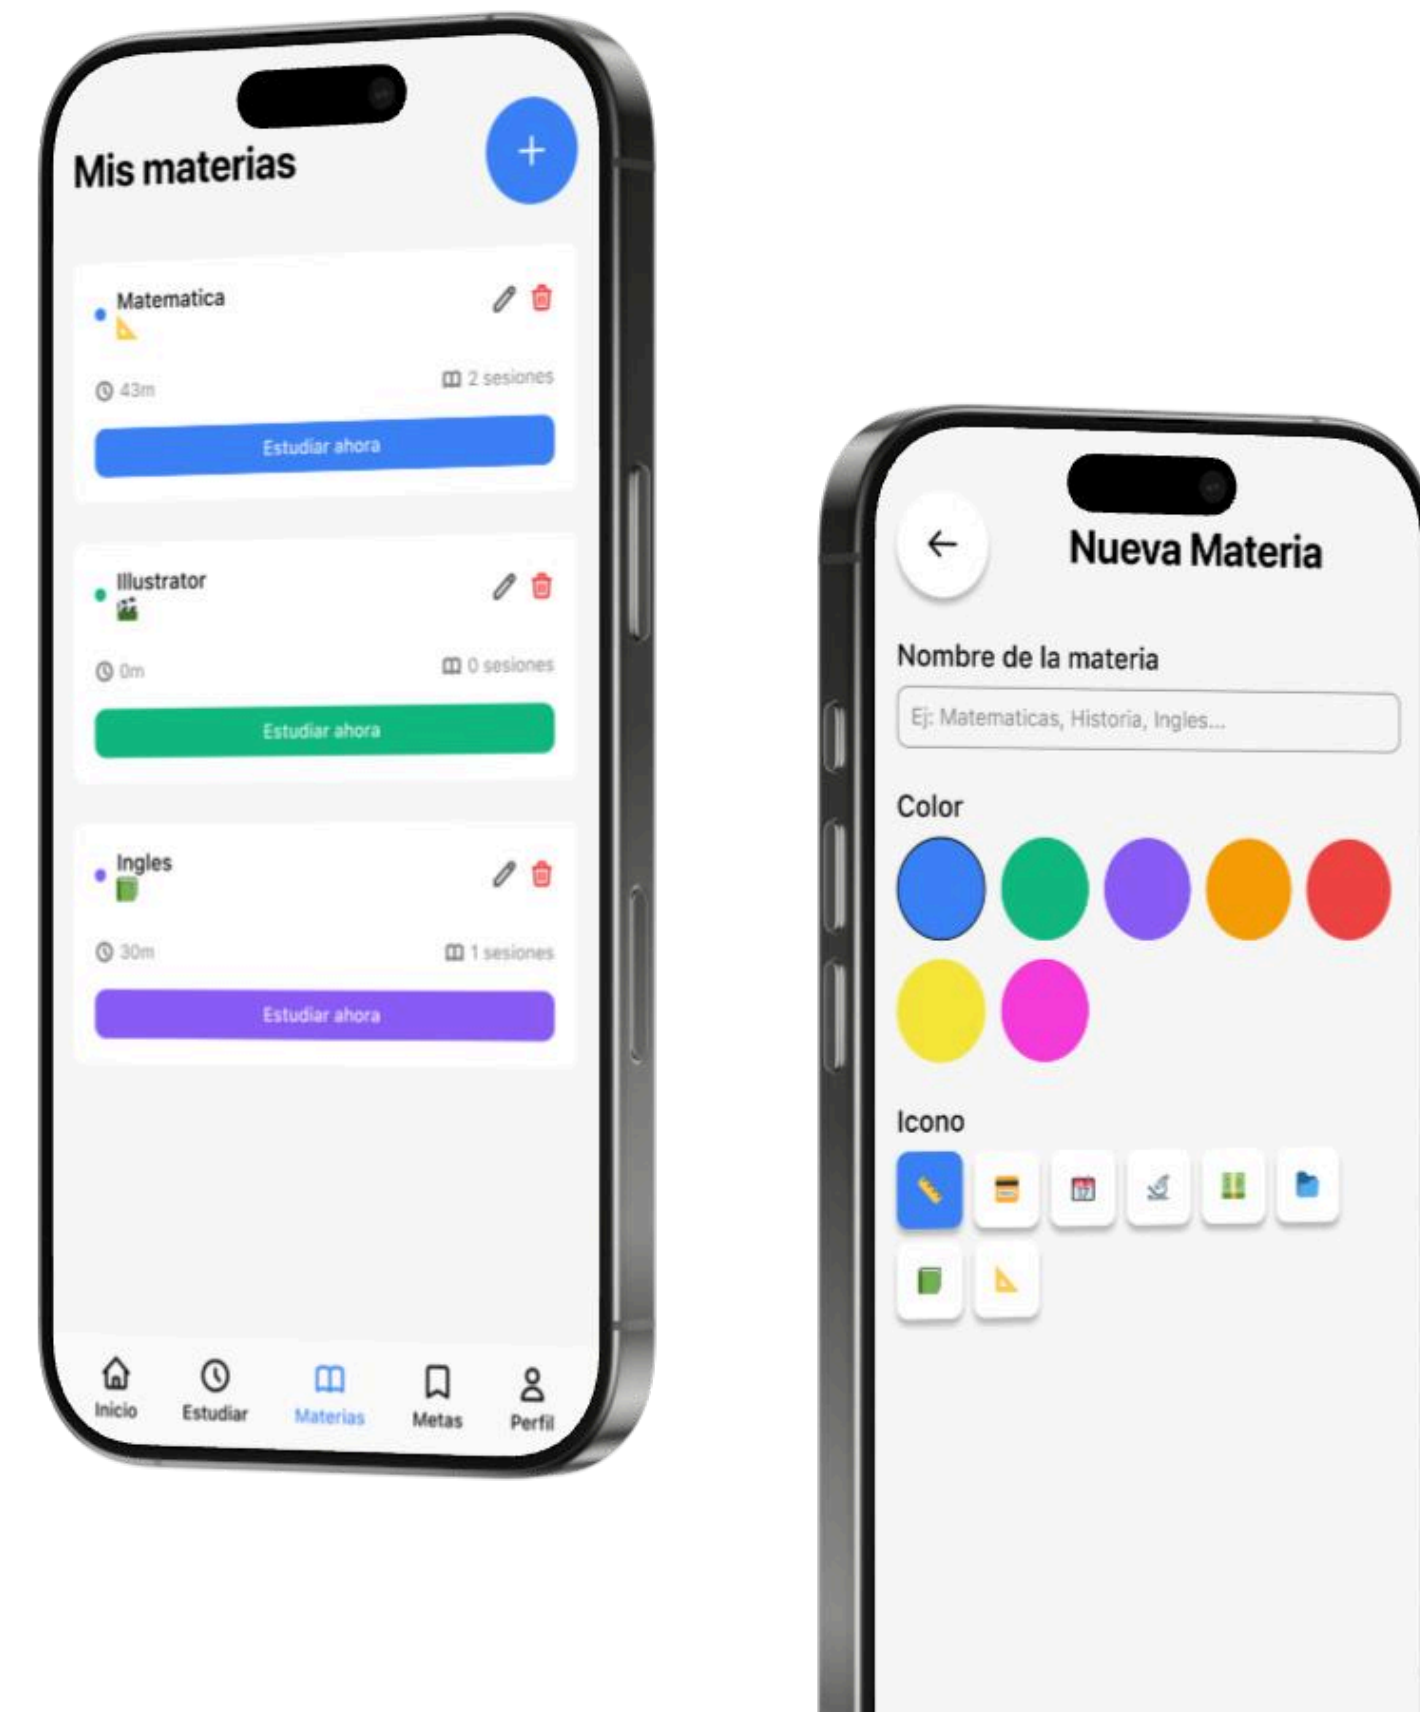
Mis materias

+

Matematica

43m

2 sesiones

Estudiar ahora

Illustrator

0m

0 sesiones

Estudiar ahora

Ingles

30m

1 sesiones

Estudiar ahora

Inicio

Estudiar

Materias

Metas

Perfil

←

Nueva Materia

Nombre de la materia

Ej: Matematicas, Historia, Ingles...

Color

Icono